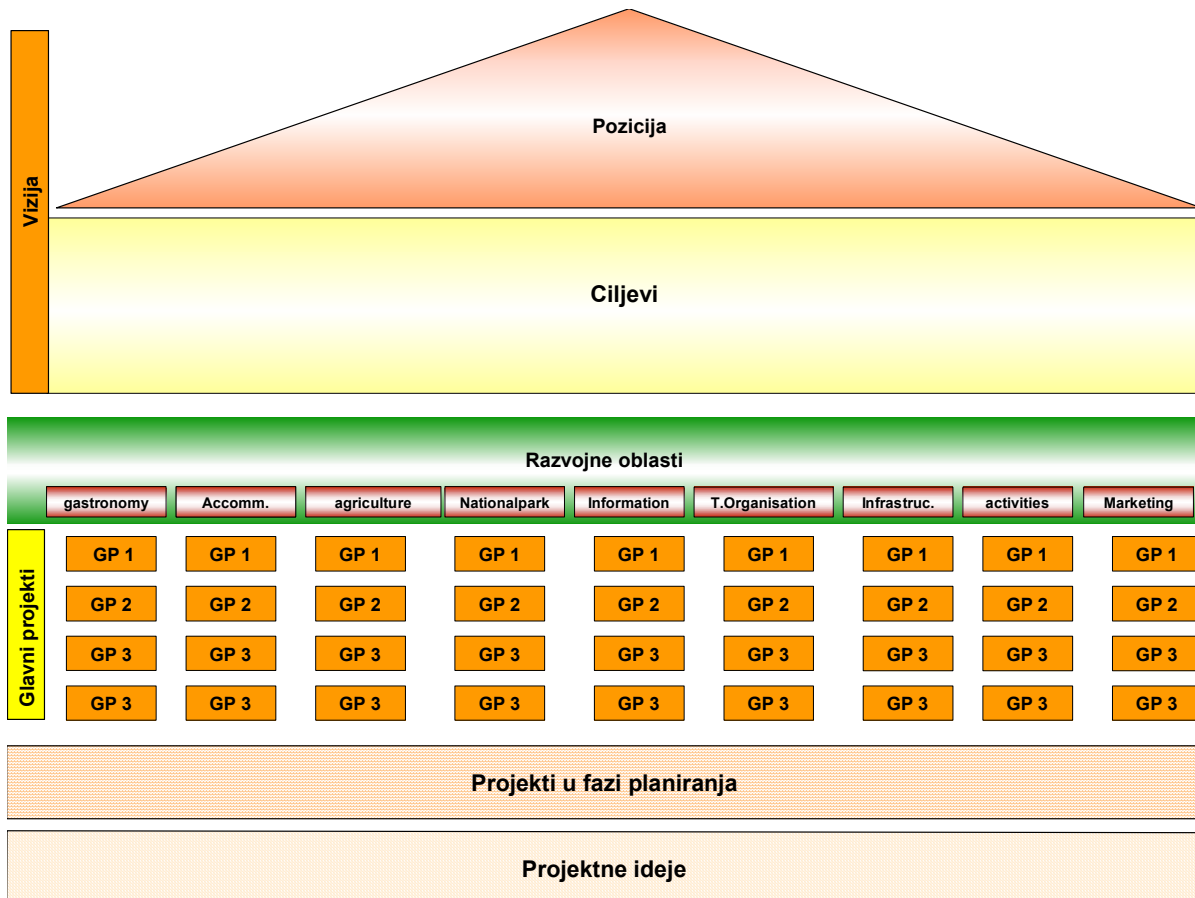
Vizija

Pozicija

Ciljevi

Razvojne oblasti

| gastronomy | Accomm. | agriculture | Nationalpark | Information | T.Organisation | Infrastruc. | activities | Marketing |
|---|---|---|---|---|---|---|---|---|
| GP 1 | GP 1 | GP 1 | GP 1 | GP 1 | GP 1 | GP 1 | GP 1 | GP 1 |
| GP 2 | GP 2 | GP 2 | GP 2 | GP 2 | GP 2 | GP 2 | GP 2 | GP 2 |
| GP 3 | GP 3 | GP 3 | GP 3 | GP 3 | GP 3 | GP 3 | GP 3 | GP 3 |
| GP 3 | GP 3 | GP 3 | GP 3 | GP 3 | GP 3 | GP 3 | GP 3 | GP 3 |

Glavni projekti

Projekti u fazi planiranja

Projektne ideje